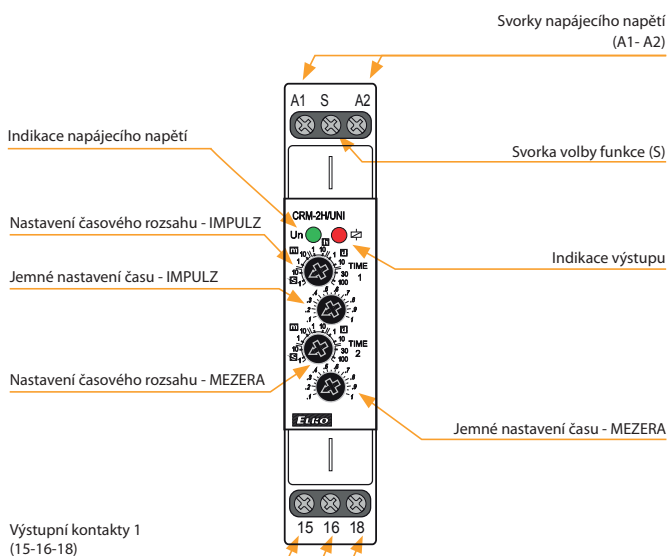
Svorky napájecího napětí (A1- A2)

A1 S A2

Indikace napájecího napětí

Svorka volby funkce (S)

CRM-2H/UNI

Nastavení časového rozsahu - IMPULZ

Un

Indikace výstupu

Jemné nastavení času - IMPULZ

m h s d 1 10 1 10 1 10 30 100 TIME 1

.1 .2 .3 .4 .5 .6 .7 .8 .9 1

m h s d 1 10 1 10 1 10 30 100 TIME 2

Nastavení časového rozsahu - MEZERA

.1 .2 .3 .4 .5 .6 .7 .8 .9 1

ELKO

Jemné nastavení času - MEZERA

Výstupní kontakty 1 (15-16-18)

15 16 18